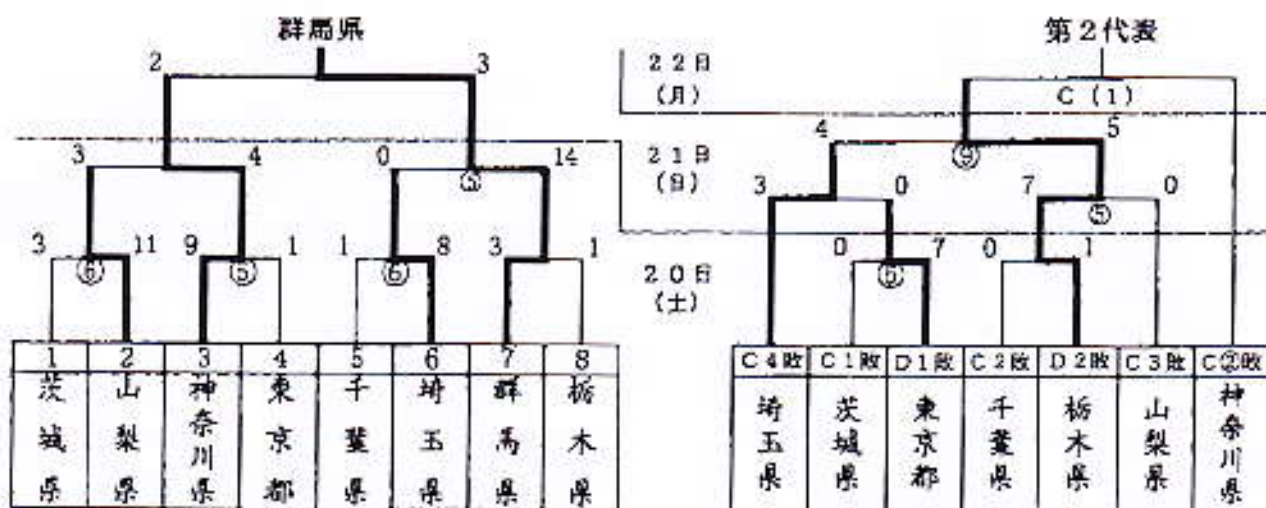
群馬県

2 3

3 4 0 14

⑤

3 11 9 1 1 8 3 1

⑥ ⑤ ⑥

| 1 | 2 | 3 | 4 | 5 | 6 | 7 | 8 |
|---|---|---|---|---|---|---|---|
| 茨城県 | 山梨県 | 神奈川県 | 東京都 | 千葉県 | 埼玉県 | 群馬県 | 栃木県 |

第2代表

22日 (月)

C (1)

21日 (日)

20日 (土)

4 5

⑨

3 0 7 0

⑤

0 7 0 1

⑥

| C4敗 | C1敗 | D1敗 | C2敗 | D2敗 | C3敗 | C②敗 |
|---|---|---|---|---|---|---|
| 埼玉県 | 茨城県 | 東京都 | 千葉県 | 栃木県 | 山梨県 | 神奈川県 |